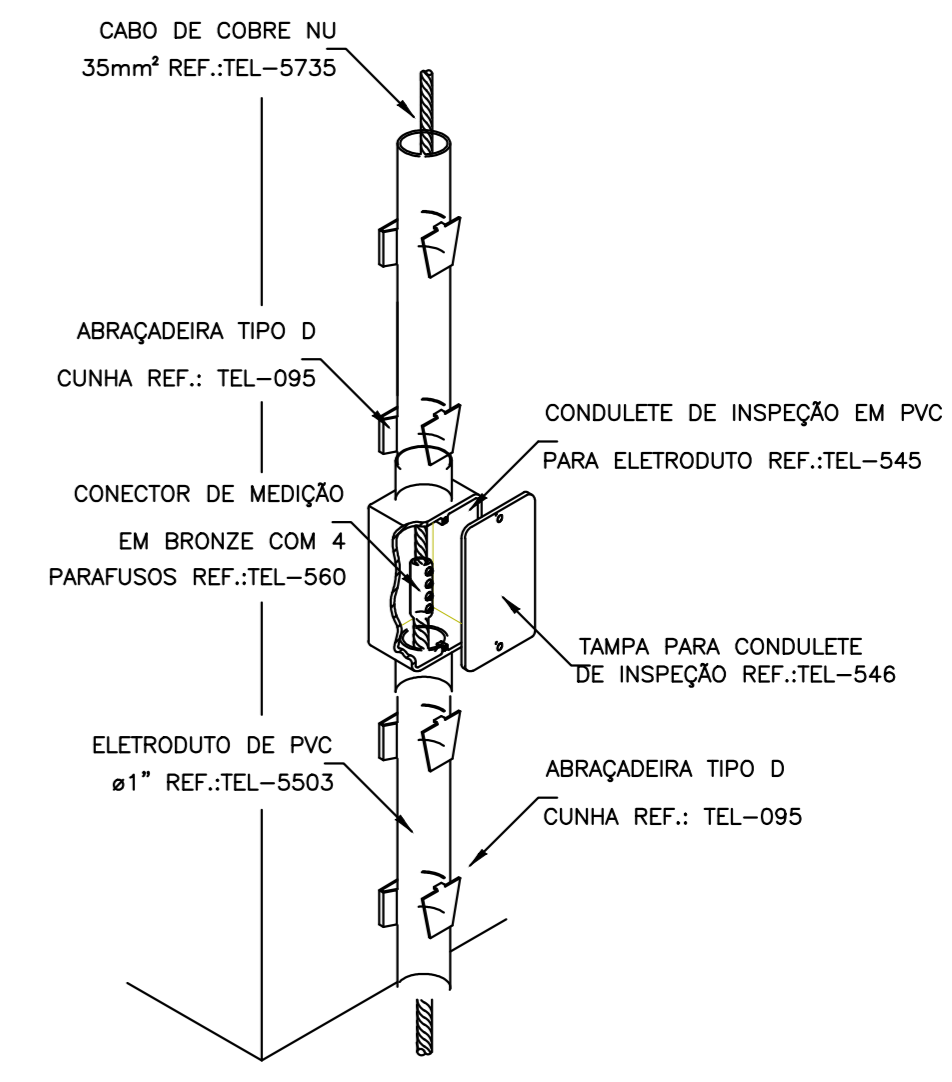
CABO DE COBRE NU
35mm² REF.:TEL–5735

ABRAÇADEIRA TIPO D
CUNHA REF.: TEL–095

CONDULETE DE INSPEÇÃO EM PVC
PARA ELETRODUTO REF.:TEL–545

CONECTOR DE MEDIÇÃO
EM BRONZE COM 4
PARAFUSOS REF.:TEL–560

TAMPA PARA CONDULETE
DE INSPEÇÃO REF.:TEL–546

ELETRODUTO DE PVC
ø1" REF.:TEL–5503

ABRAÇADEIRA TIPO D
CUNHA REF.: TEL–095